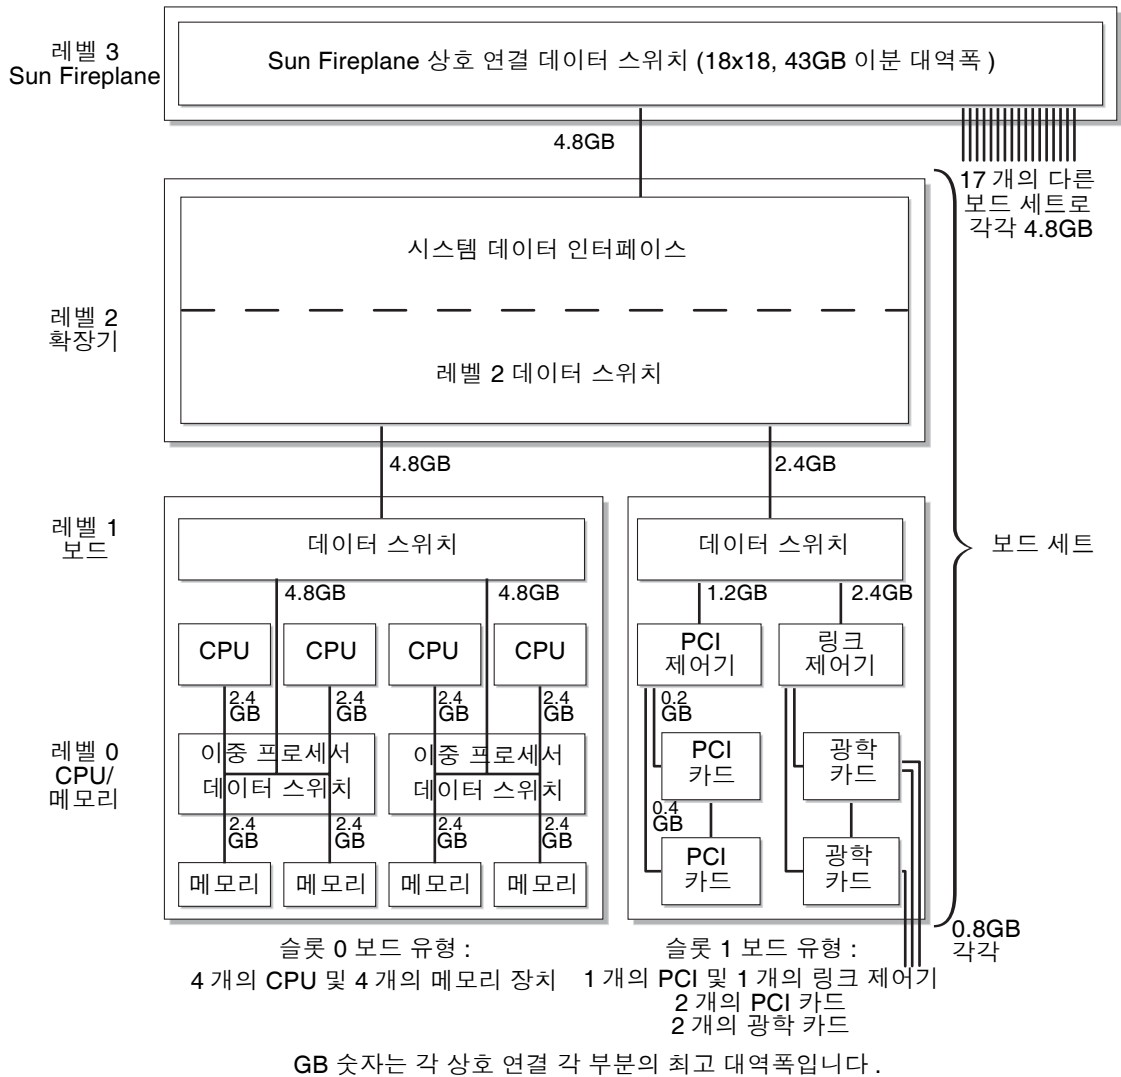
레벨 3
Sun Fireplane

Sun Fireplane 상호 연결 데이터 스위치 (18x18, 43GB 이분 대역폭 )

4.8GB

17 개의 다른 보드 세트로 각각 4.8GB

시스템 데이터 인터페이스

레벨 2
확장기

레벨 2 데이터 스위치

4.8GB

2.4GB

레벨 1
보드

데이터 스위치

데이터 스위치

보드 세트

4.8GB

4.8GB

1.2GB

2.4GB

CPU

CPU

CPU

CPU

PCI
제어기

링크
제어기

2.4 GB

2.4 GB

2.4 GB

2.4 GB

0.2 GB

레벨 0
CPU/
메모리

이중 프로세서 데이터 스위치

이중 프로세서 데이터 스위치

PCI
카드

광학
카드

0.4 GB

2.4 GB

2.4 GB

2.4 GB

2.4 GB

PCI
카드

광학
카드

메모리

메모리

메모리

메모리

0.8GB
각각

슬롯 0 보드 유형 :
4 개의 CPU 및 4 개의 메모리 장치

슬롯 1 보드 유형 :
1 개의 PCI 및 1 개의 링크 제어기
2 개의 PCI 카드
2 개의 광학 카드

GB 숫자는 각 상호 연결 각 부분의 최고 대역폭입니다 .